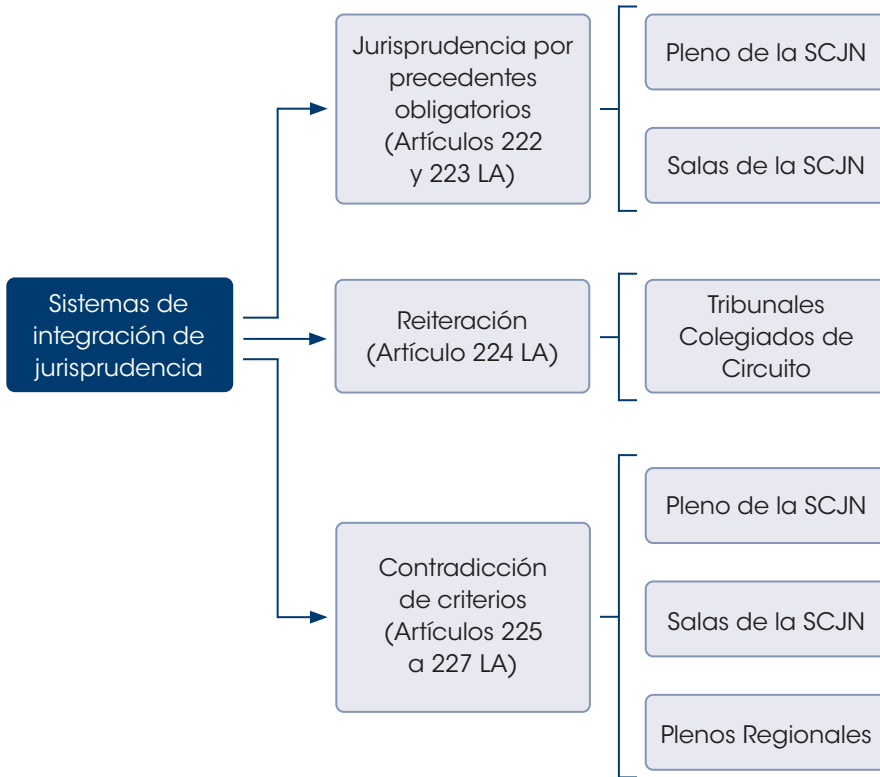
Sistemas de integración de jurisprudencia

Jurisprudencia por precedentes obligatorios (Artículos 222 y 223 LA)

Pleno de la SCJN

Salas de la SCJN

Reiteración (Artículo 224 LA)

Tribunales Colegiados de Circuito

Contradicción de criterios (Artículos 225 a 227 LA)

Pleno de la SCJN

Salas de la SCJN

Plenos Regionales